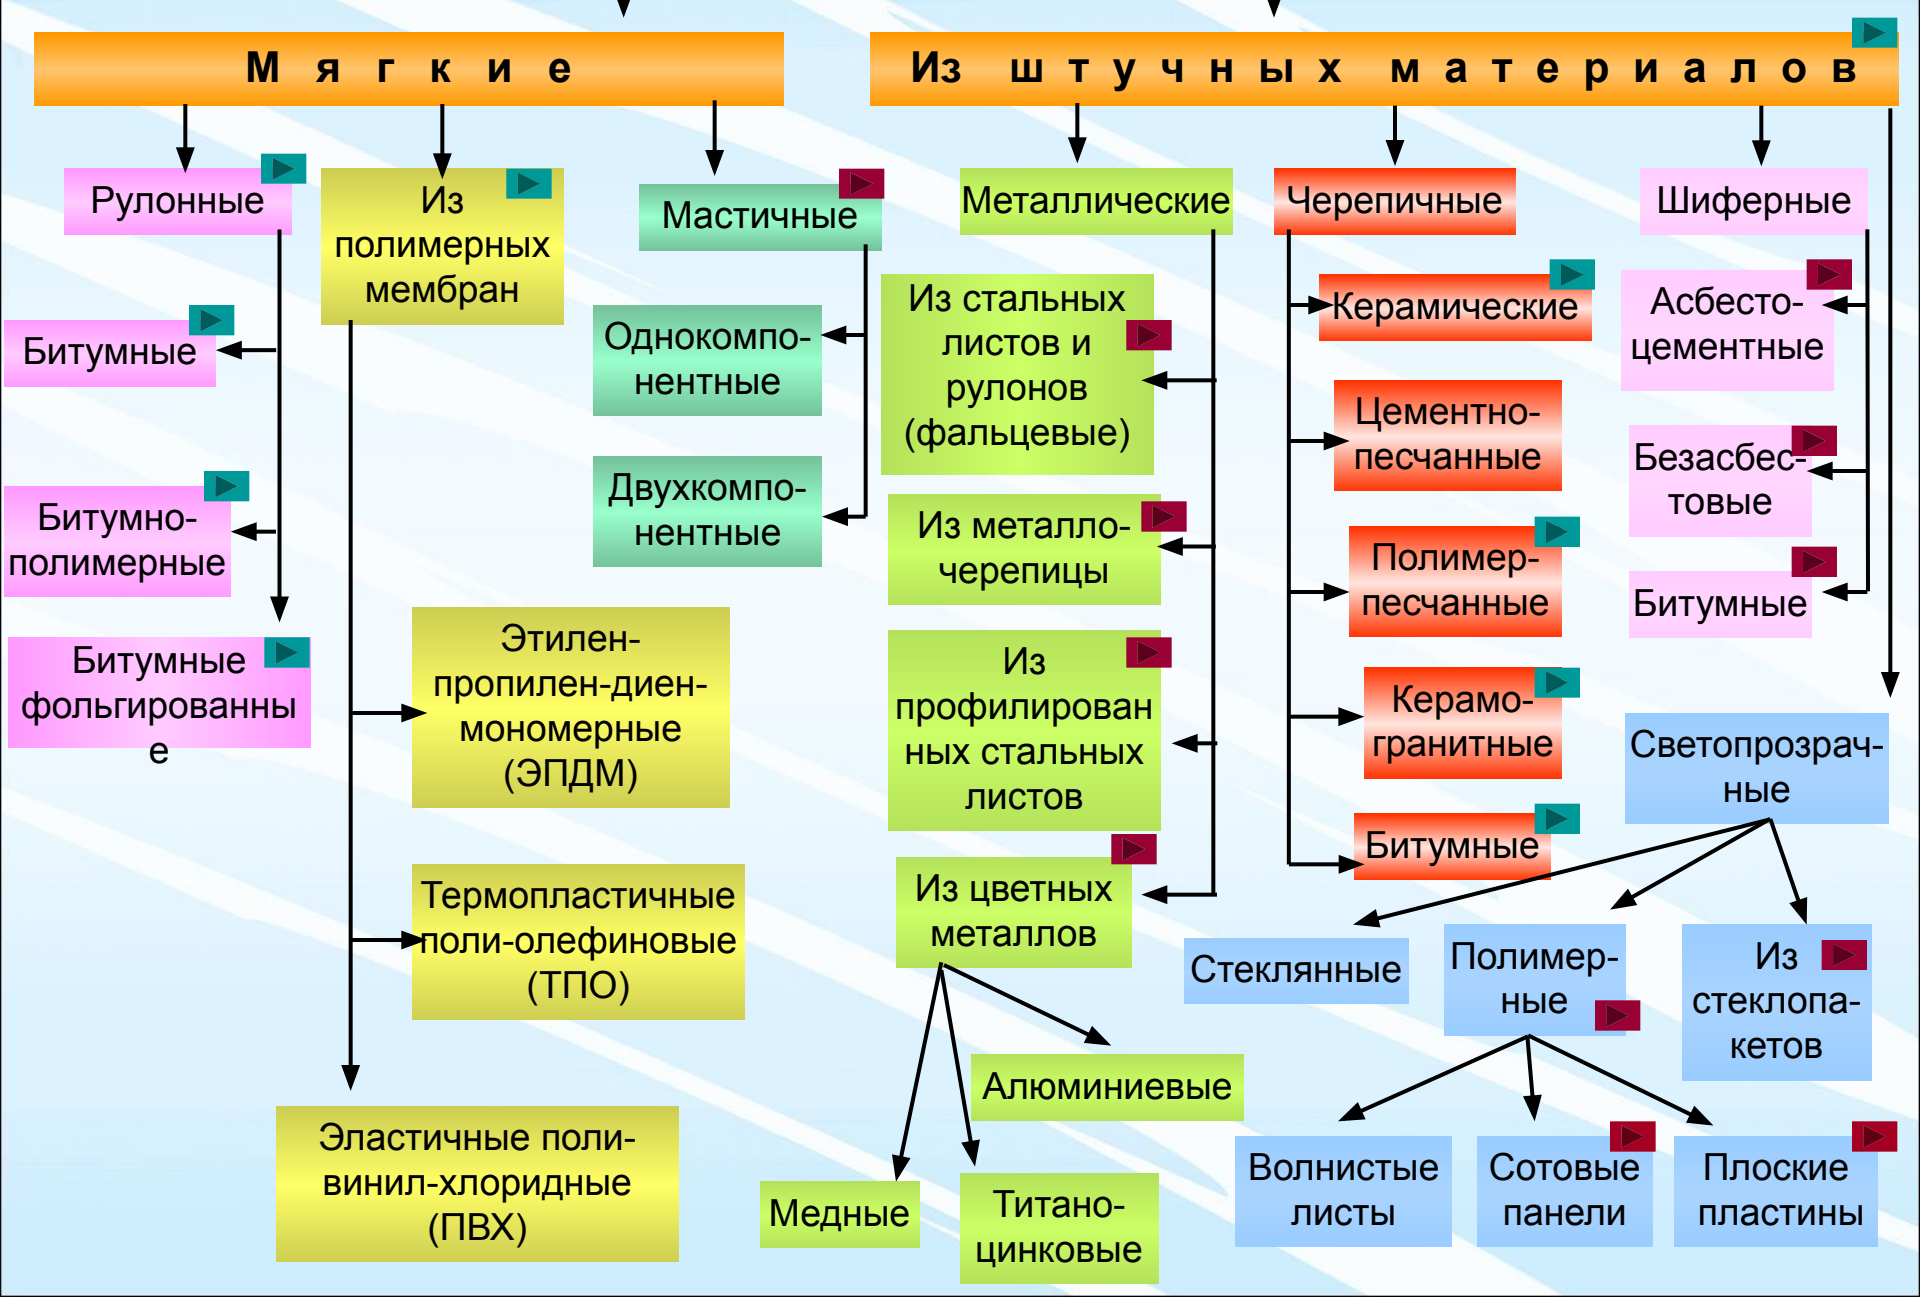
М я г к и е

Из штучных материалов

Рулонные

Из полимерных мембран

Мастичные

Металлические

Черепичные

Шиферные

Битумные

Битумно-полимерные

Битумные фольгированные

Однокомпо-нентные

Двухкомпо-нентные

Этилен-пропилен-диен-мономерные (ЭПДМ)

Термопластичные поли-олефиновые (ТПО)

Эластичные поли-винил-хлоридные (ПВХ)

Из стальных листов и рулонов (фальцевые)

Из металло-черепицы

Из профилированных стальных листов

Из цветных металлов

Алюминиевые

Медные

Титано-цинковые

Керамические

Цементно-песчанные

Полимер-песчанные

Керамо-гранитные

Битумные

Асбесто-цементные

Безасбес-товые

Битумные

Светопрозрач-ные

Стеклянные

Полимер-ные

Из стеклопа-кетов

Волнистые листы

Сотовые панели

Плоские пластины